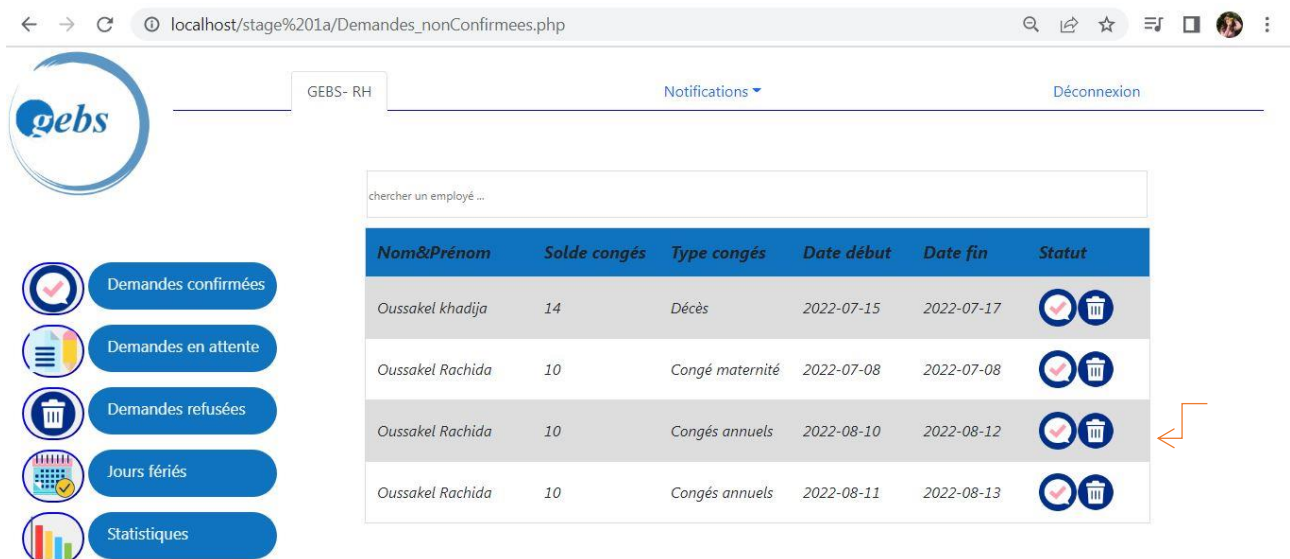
localhost/stage%201a/Demandes_nonConfirmees.php

gebs

GEBS- RH

Notifications

Déconnexion

chercher un employé ...

| Nom&Prénom | Solde congés | Type congés | Date début | Date fin | Statut |
|---|---|---|---|---|---|
| Oussakel khadija | 14 | Décès | 2022-07-15 | 2022-07-17 | |
| Oussakel Rachida | 10 | Congé maternité | 2022-07-08 | 2022-07-08 | |
| Oussakel Rachida | 10 | Congés annuels | 2022-08-10 | 2022-08-12 | |
| Oussakel Rachida | 10 | Congés annuels | 2022-08-11 | 2022-08-13 | |

Demandes confirmées

Demandes en attente

Demandes refusées

Jours fériés

Statistiques